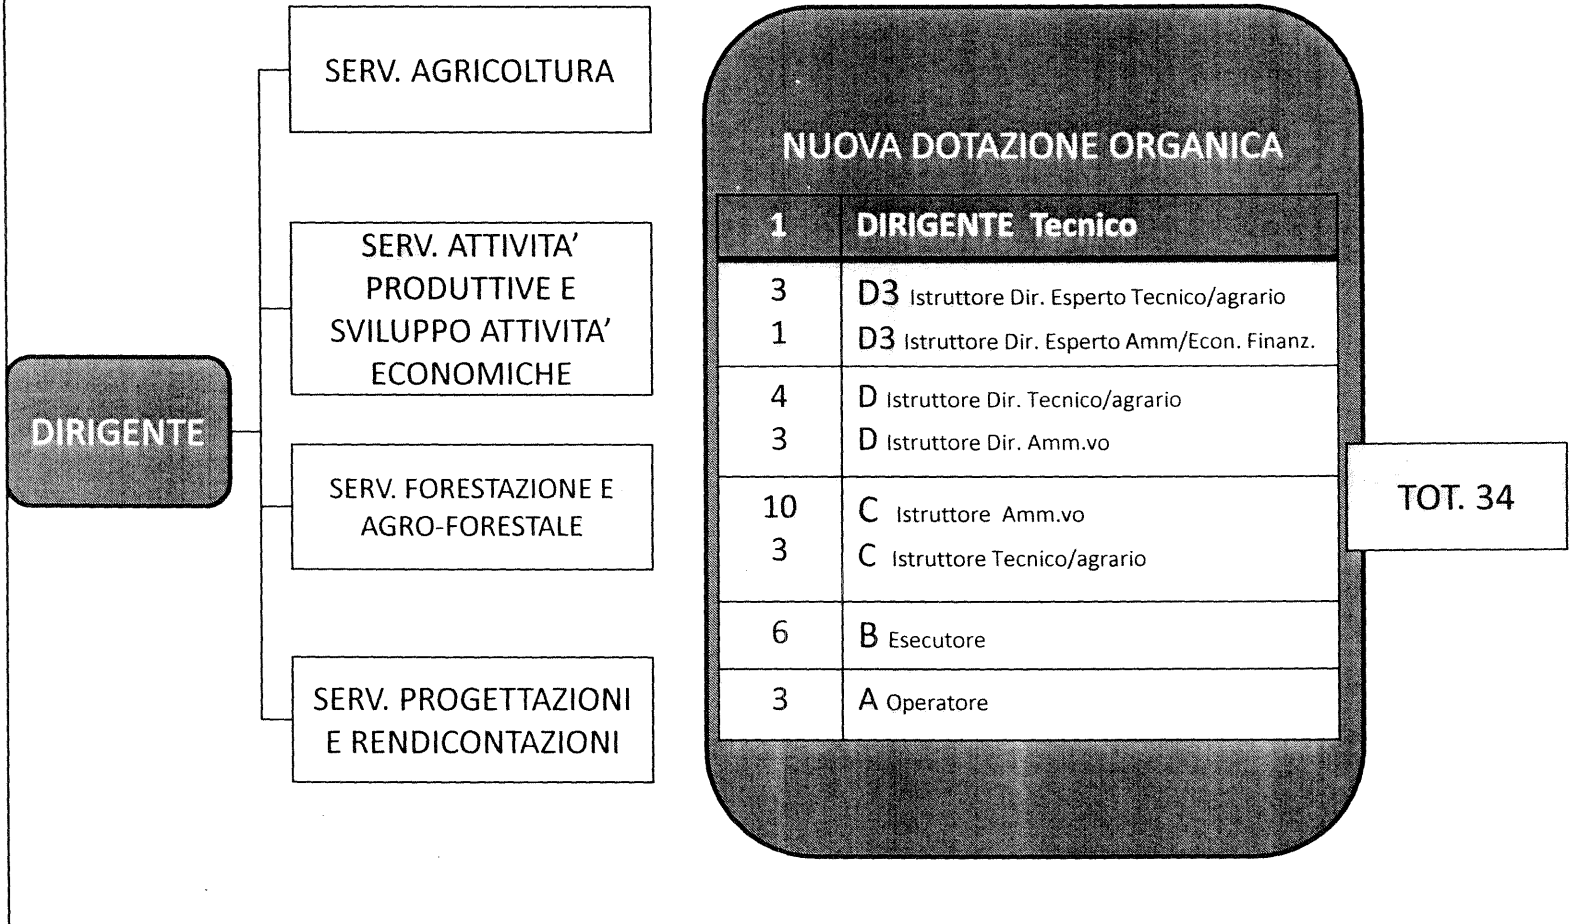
DIRIGENTE

SERV. AGRICOLTURA

SERV. ATTIVITA' PRODUTTIVE E SVILUPPO ATTIVITA' ECONOMICHE

SERV. FORESTAZIONE E AGRO-FORESTALE

SERV. PROGETTAZIONI E RENDICONTAZIONI

NUOVA DOTAZIONE ORGANICA

| 1 | DIRIGENTE Tecnico |
|---|---|
| 3<br>1 | D3 Istruttore Dir. Esperto Tecnico/agrario<br>D3 Istruttore Dir. Esperto Amm/Econ. Finanz. |
| 4<br>3 | D Istruttore Dir. Tecnico/agrario<br>D Istruttore Dir. Amm.vo |
| 10<br>3 | C Istruttore Amm.vo<br>C Istruttore Tecnico/agrario |
| 6 | B Esecutore |
| 3 | A Operatore |

TOT. 34